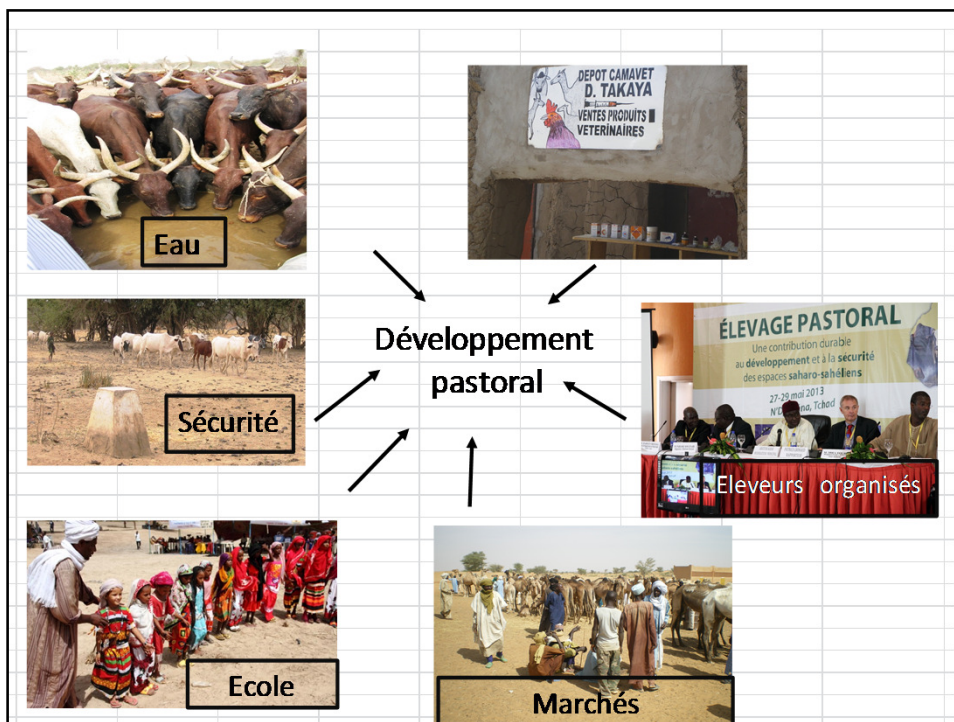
Eau

DEPOT CAMAVET
D. TAKAYA
VENTES PRODUITS
VETERINAIRES

Développement pastoral

Sécurité

ÉLEVAGE PASTORAL
Une contribution durable au développement et à la sécurité des espaces saharo-sahéliens
27-29 mai 2013
N'D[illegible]na, Tchad

Eleveurs organisés

Ecole

Marchés